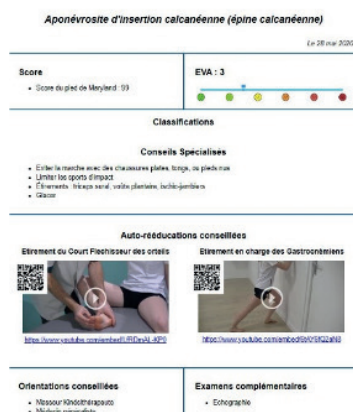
Aponévrosite d'insertion calcanéenne (épine calcanéenne)

Le 28 mai 2020

Score

- Score du pied de Maryland : 99

EVA : 3

Classifications

Conseils Spécialisés

- Eviter la marche avec des chaussures plates, tongs, ou pieds nus
- Limiter les sports d'impact
- Étirements : triceps sural, voûte plantaire, ischio-jambiers
- Glacer

Auto-rééducations conseillées

Etirement du Court Fléchisseur des orteils

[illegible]

Etirement en charge des Gastrocnémiens

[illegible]

Orientations conseillées

- Masseur Kinésithérapeute
- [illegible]

Examens complémentaires

- Echographie